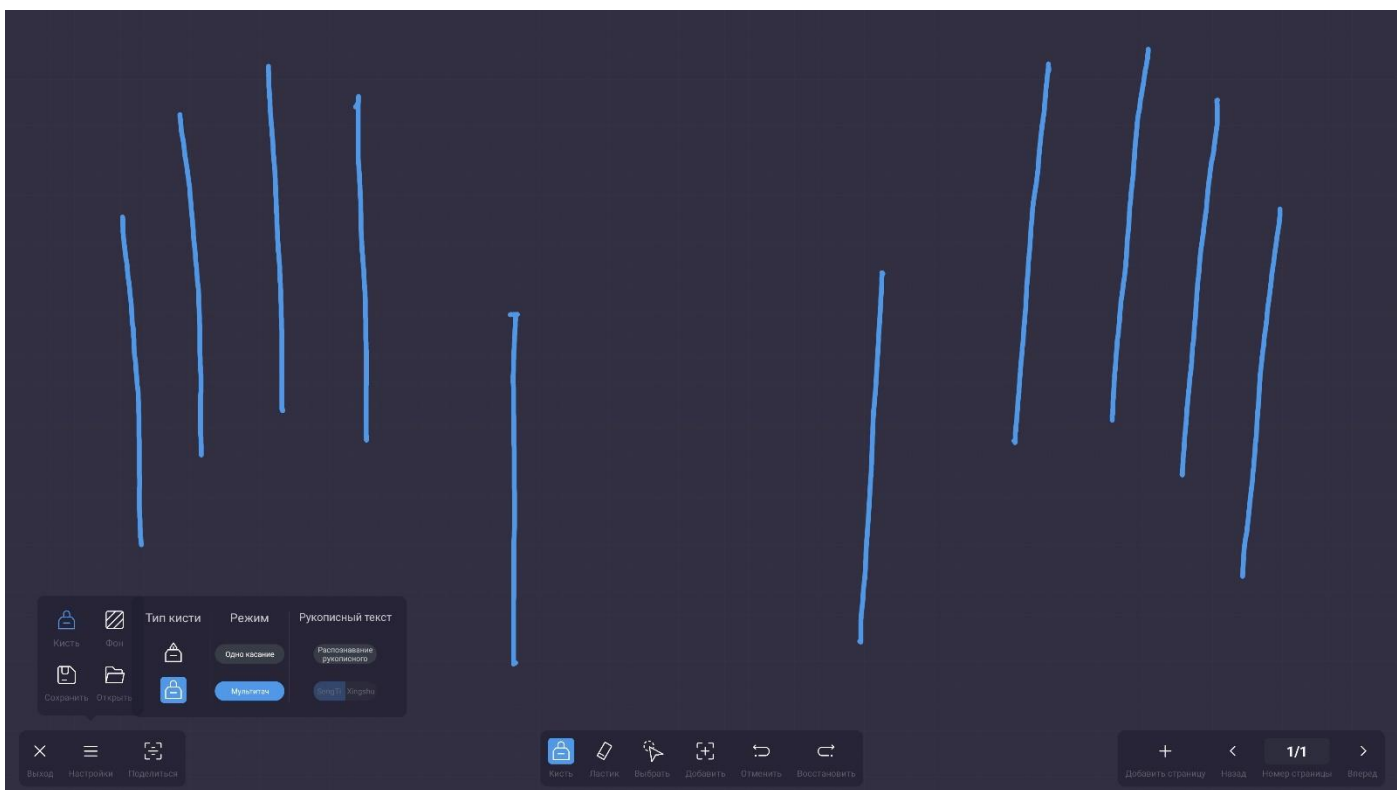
Кисть
Фон
Сохранить
Открыть

Тип кисти
Режим
Рукописный текст
Одно касание
Распознавание рукописного
Мультитач
SongTi
Xingshu

Выход
Настройки
Поделиться

Кисть
Ластик
Выбрать
Добавить
Отменить
Восстановить

Добавить страницу
Назад
1/1
Номер страницы
Вперед